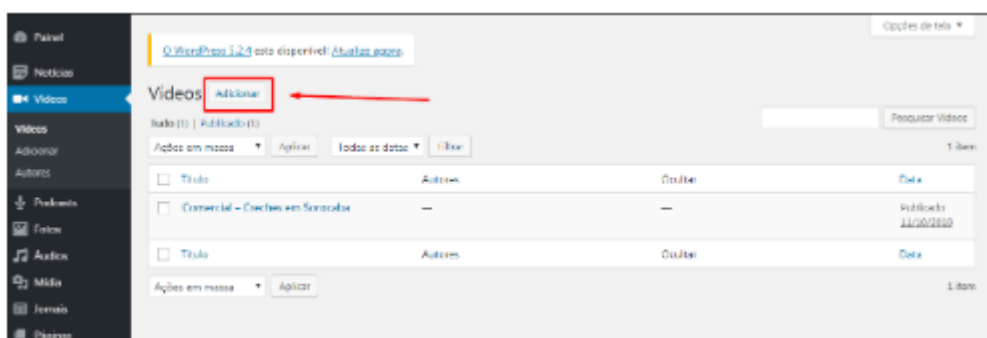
Painel
Notícias
Vídeos
Vídeos
Adicionar
Autores
Podcasts
Fotos
Audios
Mídia
Jornais
Páginas

Opções de tela ▼

O WordPress 5.2.4 está disponível! Atualize agora.

Vídeos Adicionar

Tudo (1) | Publicado (1)

Pesquisar Vídeos

Ações em massa ▼ Aplicar Todas as datas ▼ Filtrar

1 item

| Título | Autores | Ocultar | Data |
|---|---|---|---|
| Comercial – Creches em Sorocaba | — | — | Publicado 11/10/2019 |
| Título | Autores | Ocultar | Data |

Ações em massa ▼ Aplicar

1 item